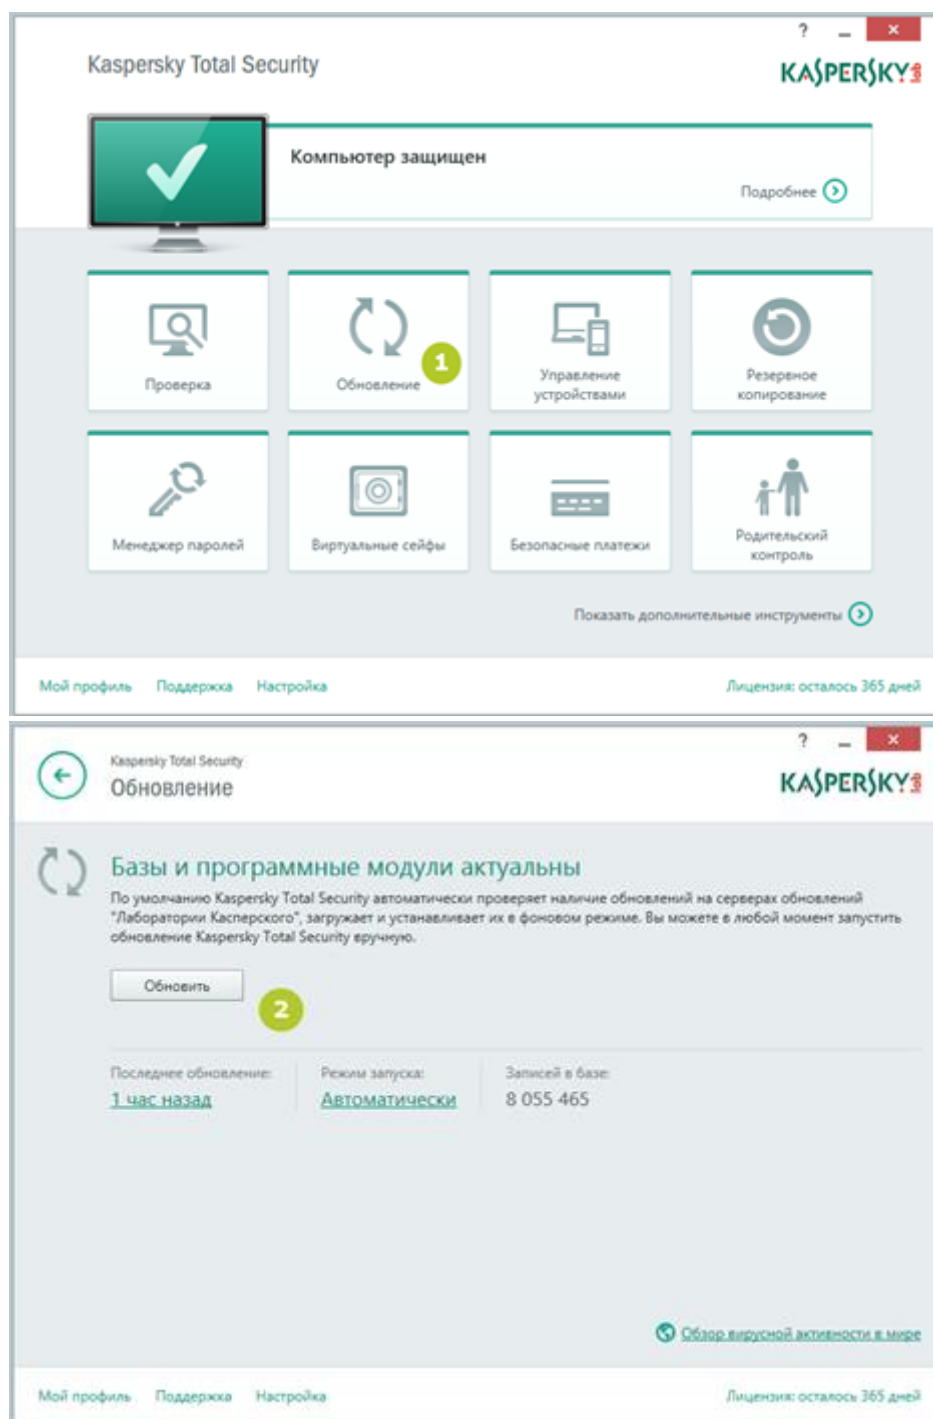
? _ ×

Kaspersky Total Security

KASPERSKY lab

Компьютер защищен

Подробнее

Проверка

Обновление

1

Управление устройствами

Резервное копирование

Менеджер паролей

Виртуальные сейфы

Безопасные платежи

Родительский контроль

Показать дополнительные инструменты

Мой профиль Поддержка Настройка

Лицензия: осталось 365 дней

? _ ×

Kaspersky Total Security

Обновление

KASPERSKY lab

Базы и программные модули актуальны

По умолчанию Kaspersky Total Security автоматически проверяет наличие обновлений на серверах обновлений "Лаборатории Касперского", загружает и устанавливает их в фоновом режиме. Вы можете в любой момент запустить обновление Kaspersky Total Security вручную.

Обновить

2

Последнее обновление:
1 час назад

Режим запуска:
Автоматически

Записей в базе:
8 055 465

Обзор вирусной активности в мире

Мой профиль Поддержка Настройка

Лицензия: осталось 365 дней